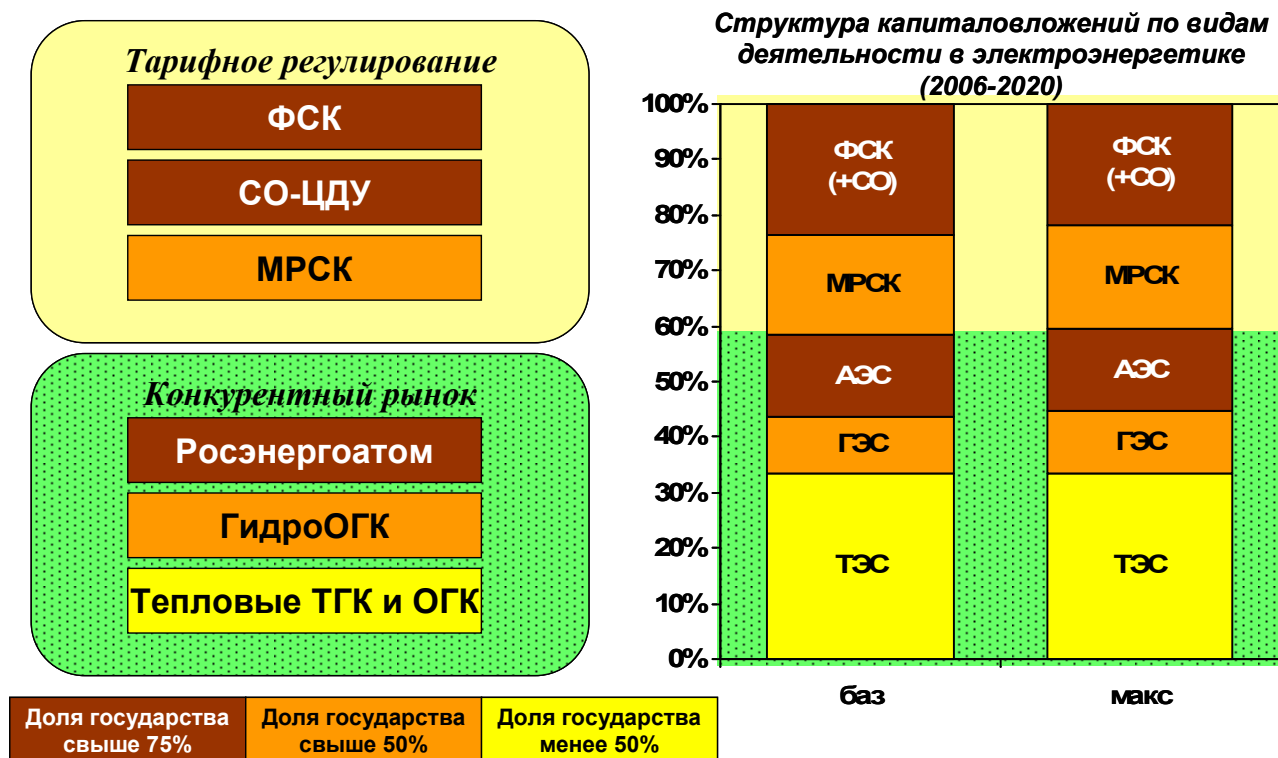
Тарифное регулирование

ФСК

СО-ЦДУ

МРСК

Конкурентный рынок

Росэнергоатом

ГидроОГК

Тепловые ТГК и ОГК

Структура капиталовложений по видам деятельности в электроэнергетике (2006-2020)

100%
90%
80%
70%
60%
50%
40%
30%
20%
10%
0%

ФСК (+СО)
МРСК
АЭС
ГЭС
ТЭС

ФСК (+СО)
МРСК
АЭС
ГЭС
ТЭС

баз
макс

| Доля государства свыше 75% | Доля государства свыше 50% | Доля государства менее 50% |
|---|---|---|